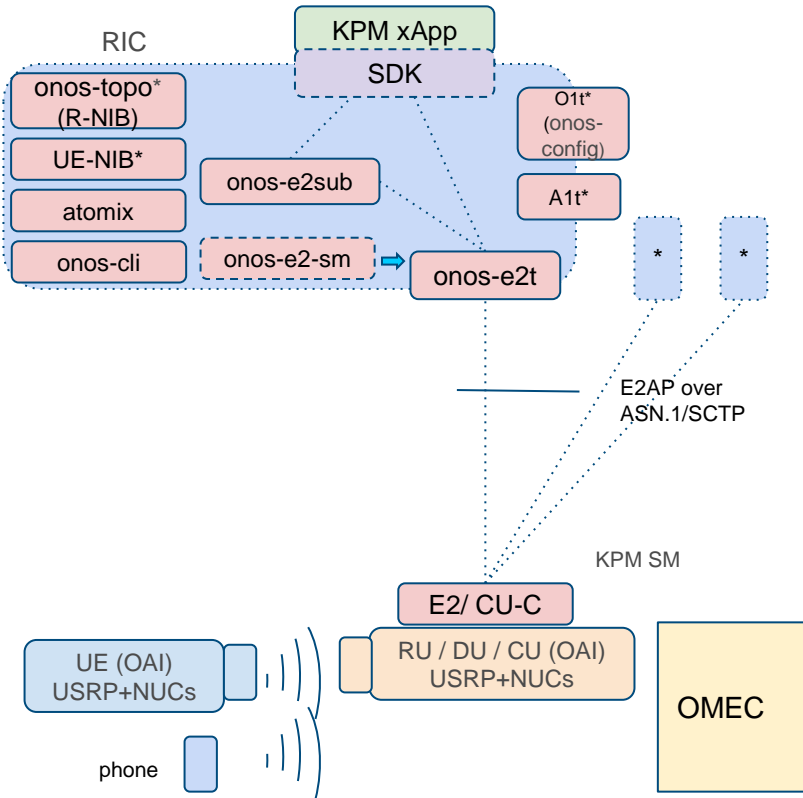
KPM xApp

RIC

SDK

onos-topo* (R-NIB)

UE-NIB*

atomix

onos-cli

onos-e2sub

onos-e2-sm

onos-e2t

O1t* (onos-config)

A1t*

*

*

E2AP over ASN.1/SCTP

KPM SM

E2/ CU-C

UE (OAI) USRP+NUCs

RU / DU / CU (OAI) USRP+NUCs

OMEC

phone